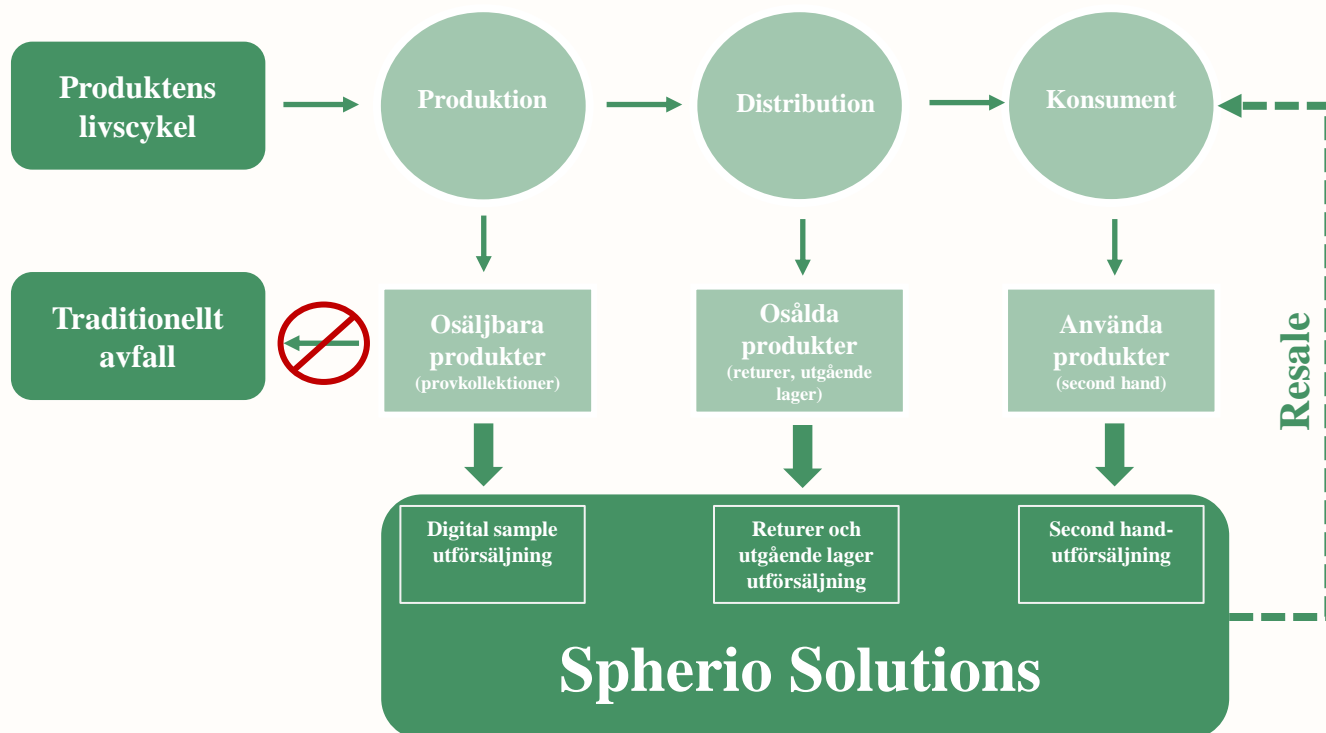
Produktens livscykel

Produktion

Distribution

Konsument

Traditionellt avfall

Osäljbara produkter
(provkollektioner)

Osålda produkter
(returer, utgående lager)

Använda produkter
(second hand)

Resale

Digital sample utförsäljning

Returer och utgående lager utförsäljning

Second hand-utförsäljning

Spherio Solutions